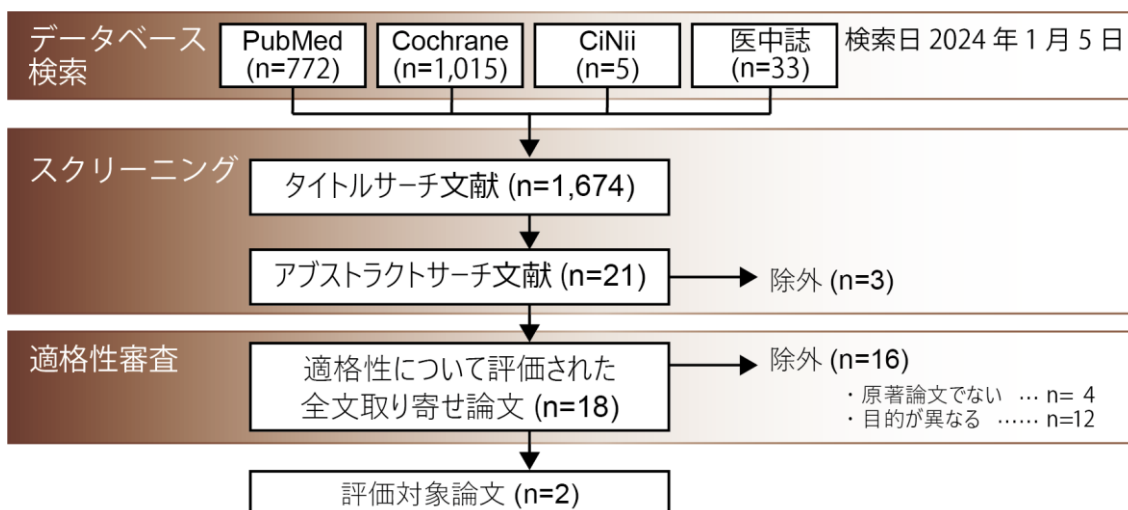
データベース検索

PubMed (n=772)

Cochrane (n=1,015)

CiNii (n=5)

医中誌 (n=33)

検索日 2024 年 1 月 5 日

スクリーニング

タイトルサーチ文献 (n=1,674)

アブストラクトサーチ文献 (n=21)

除外 (n=3)

適格性審査

適格性について評価された全文取り寄せ論文 (n=18)

除外 (n=16)
・原著論文でない … n= 4
・目的が異なる …… n=12

評価対象論文 (n=2)